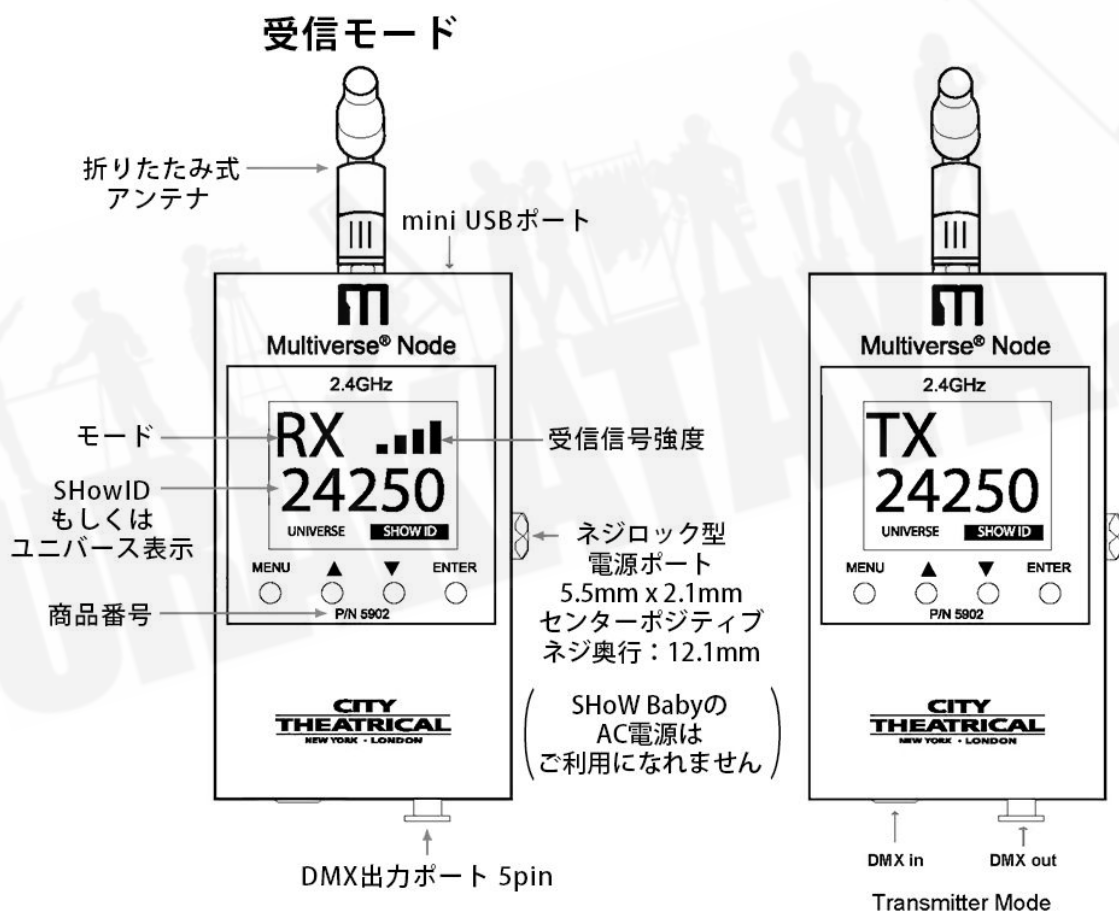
受信モード

折りたたみ式
アンテナ

mini USBポート

Multiverse® Node

2.4GHz

モード

RX

受信信号強度

SHowID
もしくは
ユニバース表示

24250

UNIVERSE SHOW ID

ネジロック型
電源ポート
5.5mm x 2.1mm
センターポジティブ
ネジ奥行：12.1mm

MENU ▲ ▼ ENTER

商品番号

P/N 5902

SHoW Babyの
AC電源は
ご利用になれません

CITY
THEATRICAL
NEW YORK · LONDON

DMX出力ポート 5pin

Multiverse® Node

2.4GHz

TX
24250

UNIVERSE SHOW ID

MENU ▲ ▼ ENTER

P/N 5902

CITY
THEATRICAL
NEW YORK · LONDON

DMX in DMX out

Transmitter Mode